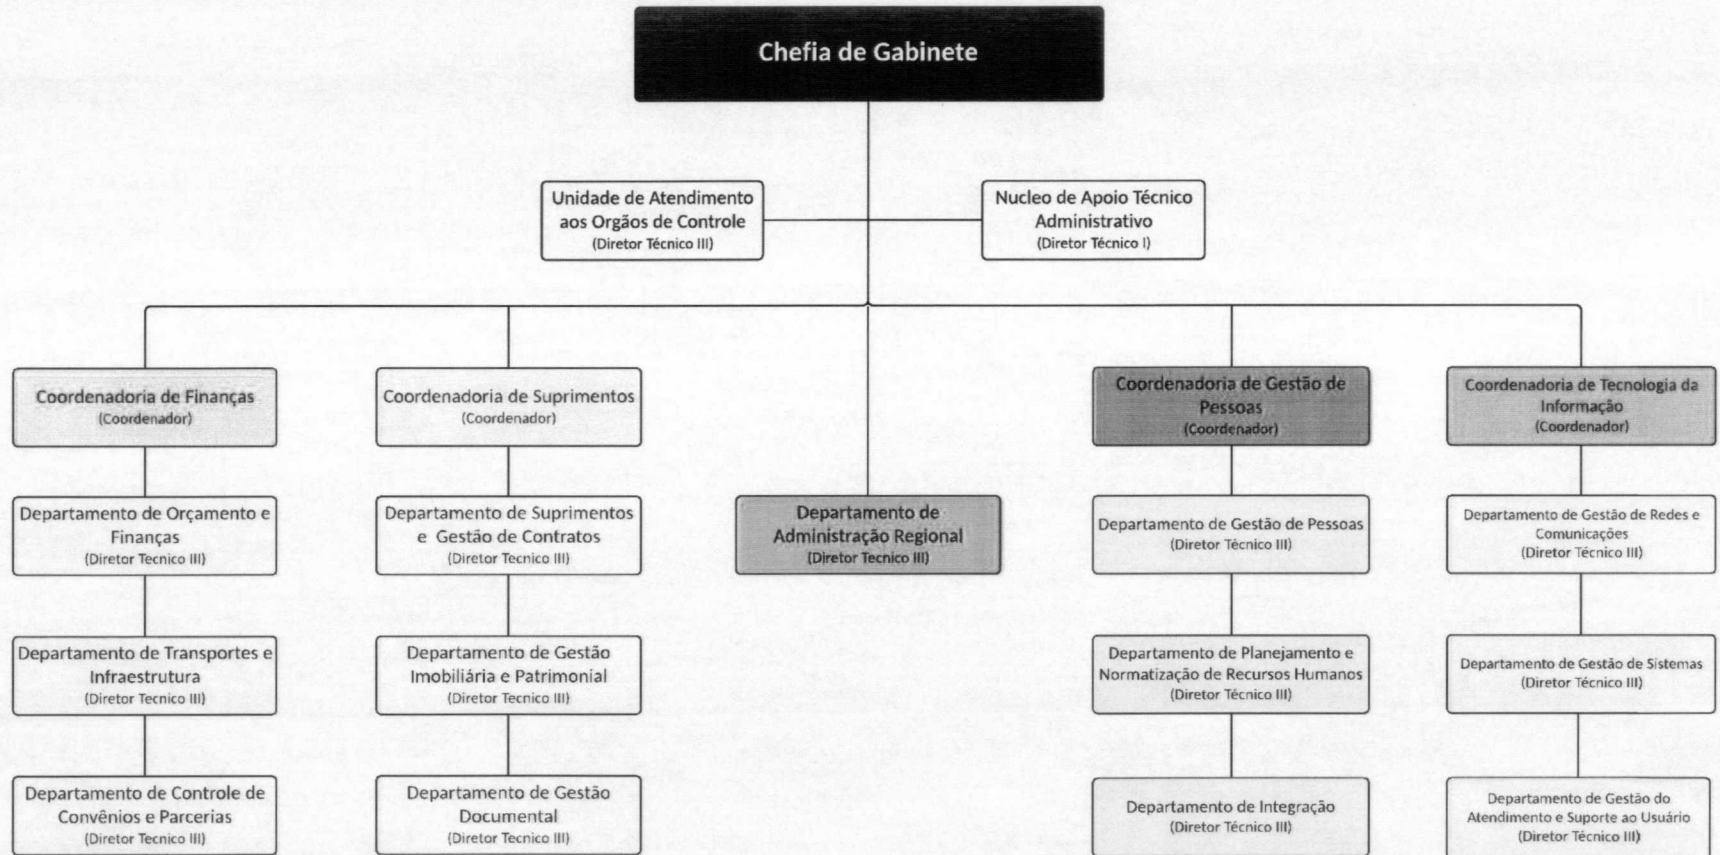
Chefia de Gabinete

Unidade de Atendimento aos Orgãos de Controle
(Diretor Técnico III)

Nucleo de Apoio Técnico Administrativo
(Diretor Técnico I)

Coordenadoria de Finanças
(Coordenador)

Departamento de Orçamento e Finanças
(Diretor Tecnico III)

Departamento de Transportes e Infraestrutura
(Diretor Tecnico III)

Departamento de Controle de Convênios e Parcerias
(Diretor Tecnico III)

Coordenadoria de Suprimentos
(Coordenador)

Departamento de Suprimentos e Gestão de Contratos
(Diretor Tecnico III)

Departamento de Gestão Imobiliária e Patrimonial
(Diretor Tecnico III)

Departamento de Gestão Documental
(Diretor Tecnico III)

Departamento de Administração Regional
(Diretor Tecnico III)

Coordenadoria de Gestão de Pessoas
(Coordenador)

Departamento de Gestão de Pessoas
(Diretor Técnico III)

Departamento de Planejamento e Normatização de Recursos Humanos
(Diretor Técnico III)

Departamento de Integração
(Diretor Técnico III)

Coordenadoria de Tecnologia da Informação
(Coordenador)

Departamento de Gestão de Redes e Comunicações
(Diretor Técnico III)

Departamento de Gestão de Sistemas
(Diretor Técnico III)

Departamento de Gestão do Atendimento e Suporte ao Usuário
(Diretor Técnico III)